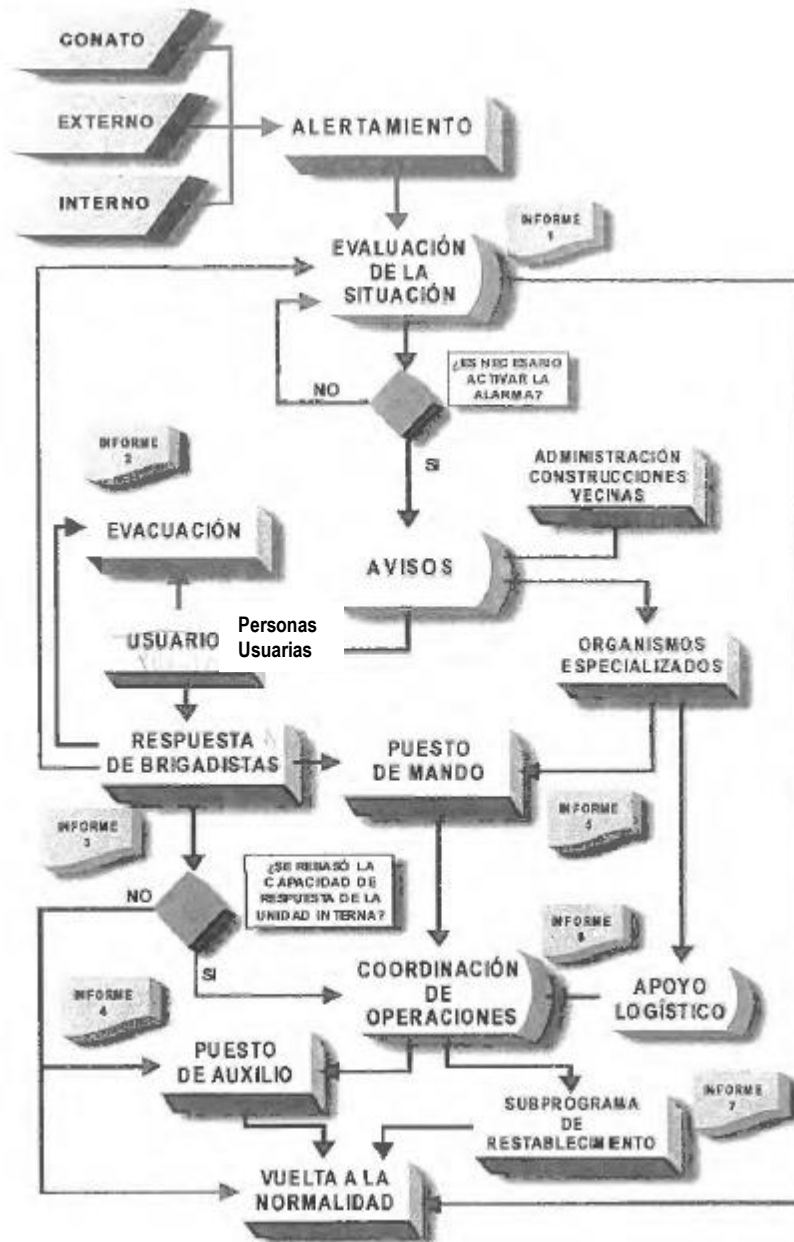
CONATO

EXTERNO

INTERNO

ALERTAMIENTO

INFORME 1

EVALUACIÓN DE LA SITUACIÓN

NO

¿ES NECESARIO ACTIVAR LA ALARMA?

SI

INFORME 2

ADMINISTRACIÓN CONSTRUCCIONES VECINAS

EVACUACIÓN

AVISOS

USUARIO

Personas Usuarias

ORGANISMOS ESPECIALIZADOS

RESPUESTA DE BRIGADISTAS

PUESTO DE MANDO

INFORME 5

INFORME 3

NO

¿SE REBASÓ LA CAPACIDAD DE RESPUESTA DE LA UNIDAD INTERNA?

INFORME 6

SI

COORDINACIÓN DE OPERACIONES

APOYO LOGÍSTICO

INFORME 4

PUESTO DE AUXILIO

SUBPROGRAMA DE RESTABLECIMIENTO

INFORME 7

VUELTA A LA NORMALIDAD